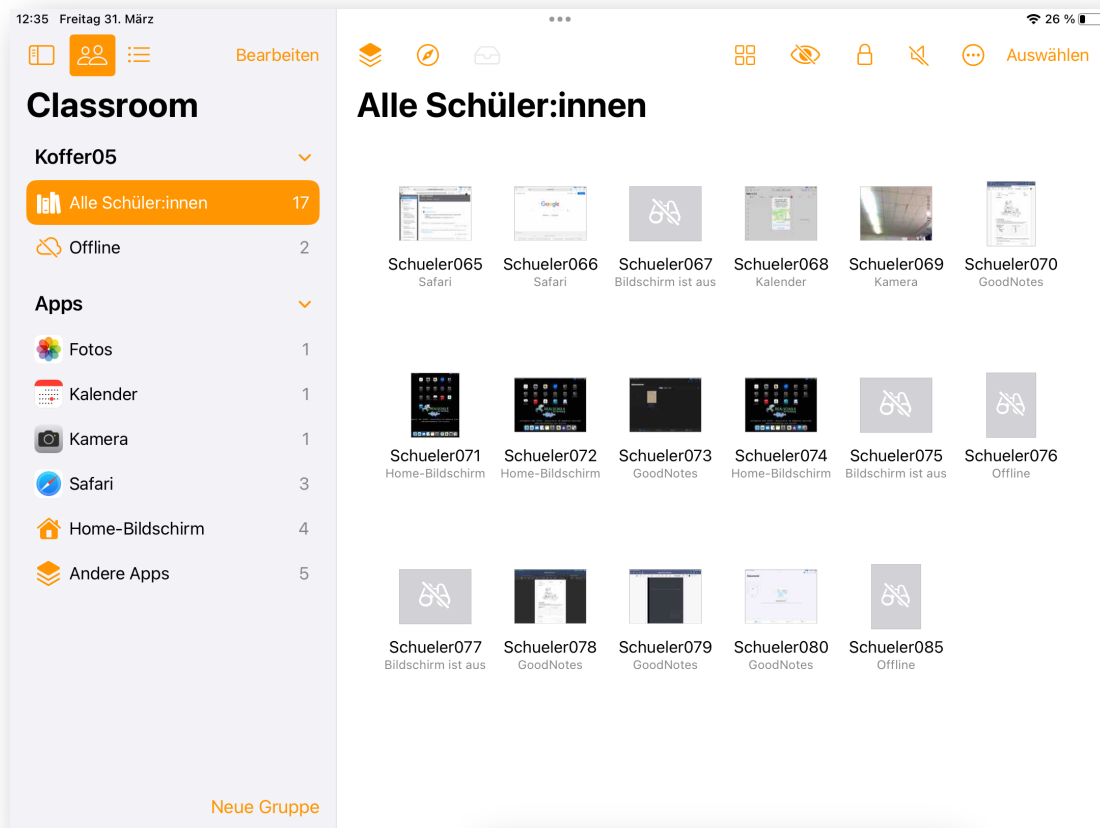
12:35 Freitag 31. März

26 %

Bearbeiten

Auswählen

Classroom

Koffer05

Alle Schüler:innen 17

Offline 2

Apps

Fotos 1

Kalender 1

Kamera 1

Safari 3

Home-Bildschirm 4

Andere Apps 5

Neue Gruppe

Alle Schüler:innen

Schueler065
Safari

Schueler066
Safari

Schueler067
Bildschirm ist aus

Schueler068
Kalender

Schueler069
Kamera

Schueler070
GoodNotes

Schueler071
Home-Bildschirm

Schueler072
Home-Bildschirm

Schueler073
GoodNotes

Schueler074
Home-Bildschirm

Schueler075
Bildschirm ist aus

Schueler076
Offline

Schueler077
Bildschirm ist aus

Schueler078
GoodNotes

Schueler079
GoodNotes

Schueler080
GoodNotes

Schueler085
Offline